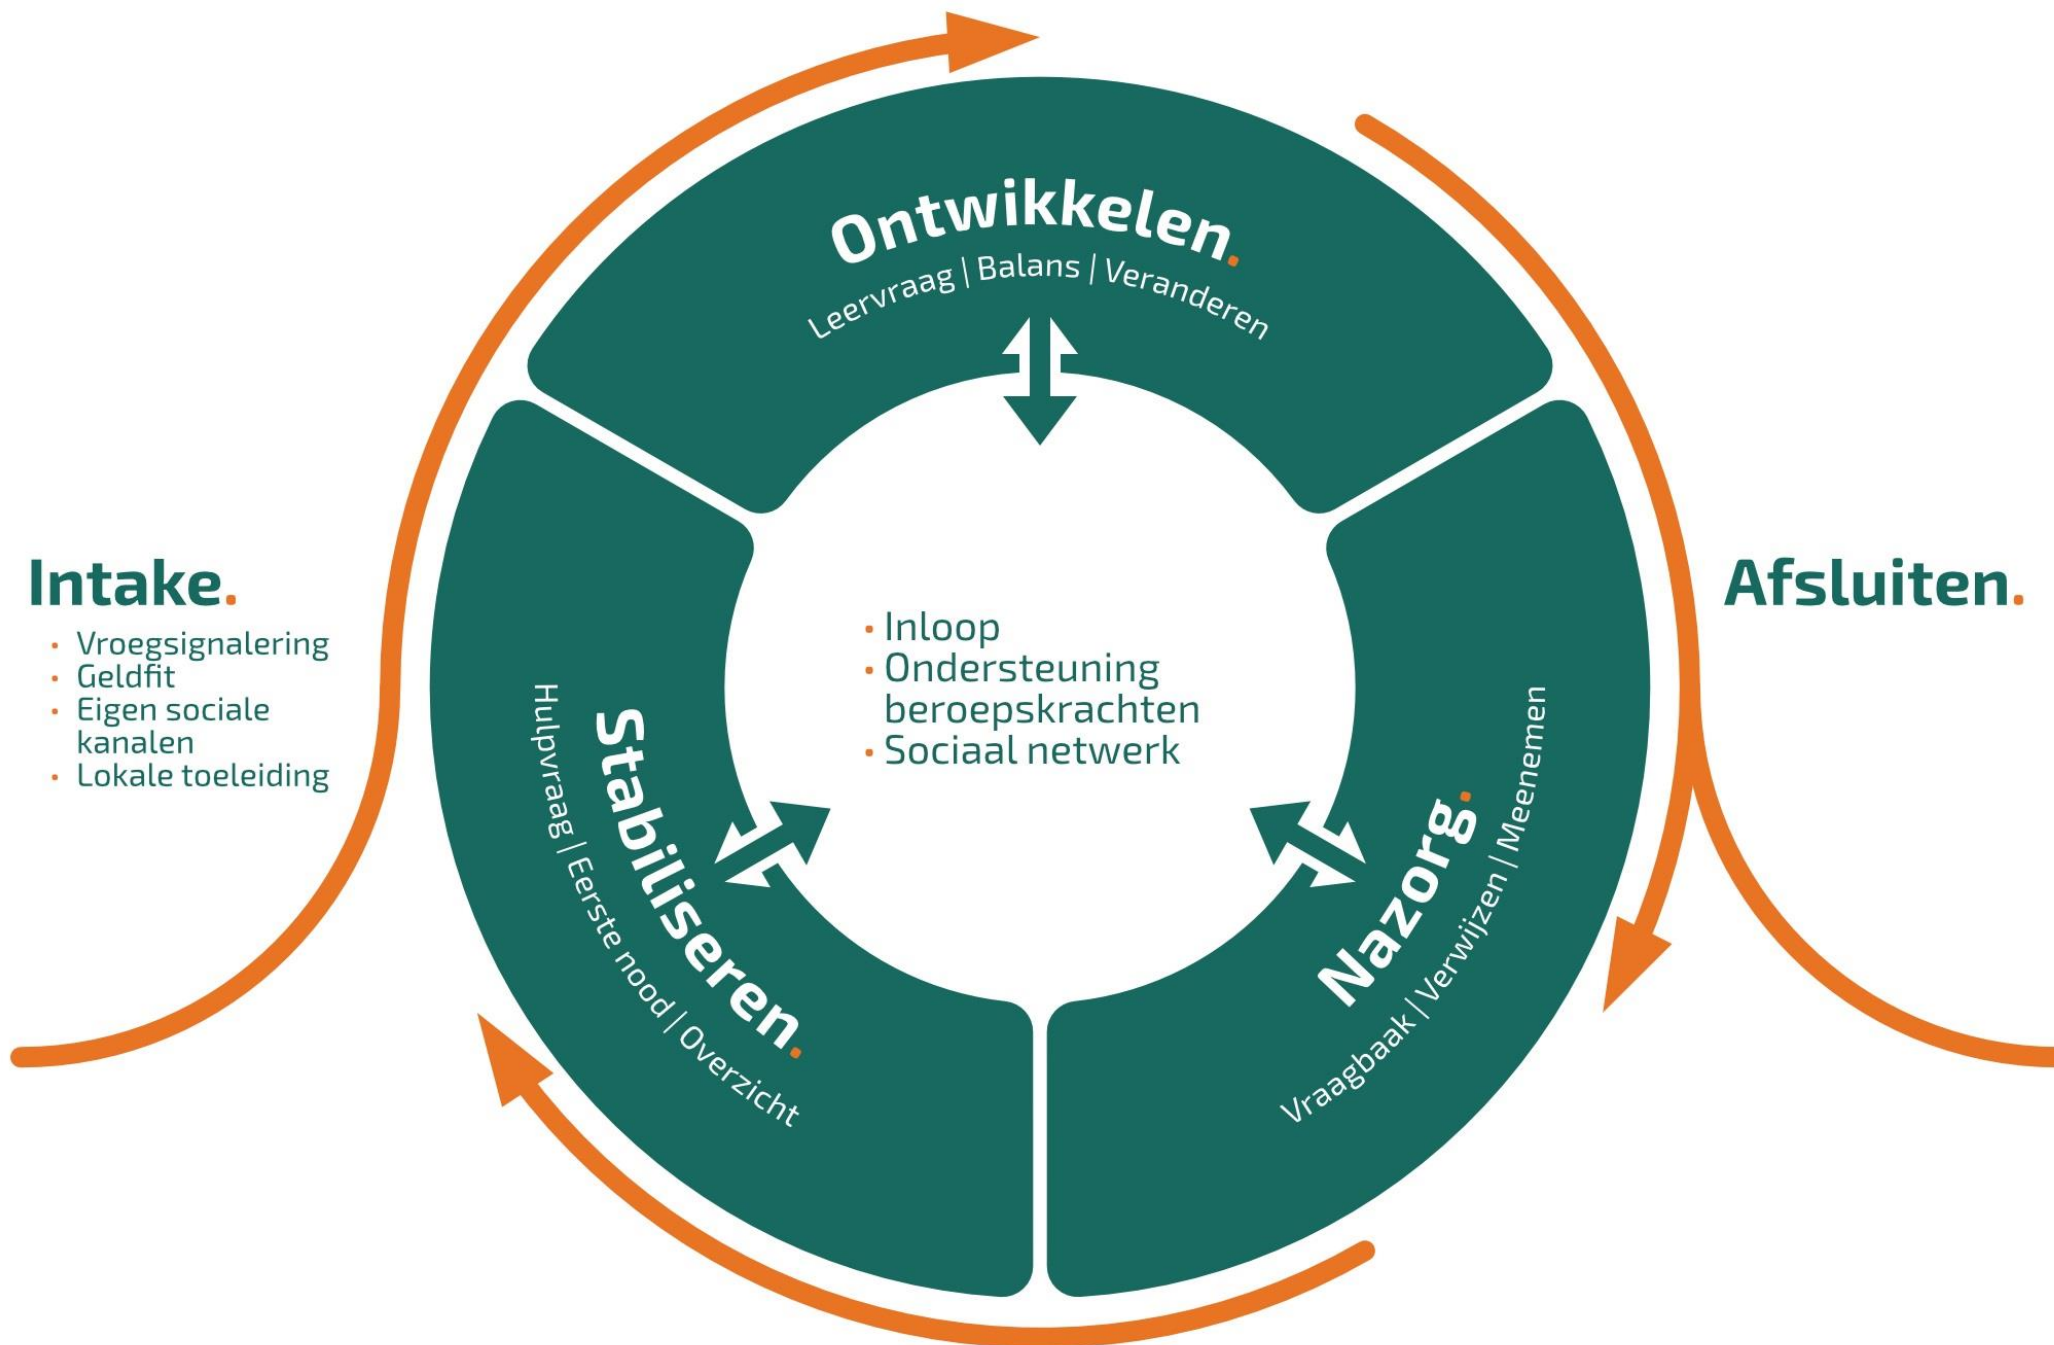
Intake.
• Vroegsignalering
• Geldfit
• Eigen sociale kanalen
• Lokale toeleiding

Ontwikkelen.
Leervraag | Balans | Veranderen

Afsluiten.

• Inloop
• Ondersteuning beroepskrachten
• Sociaal netwerk

Stabiliseren.
Hulpvraag | Eerste nood | Overzicht

Nazorg.
Vraagbaak | Verwijzen | Meenemen